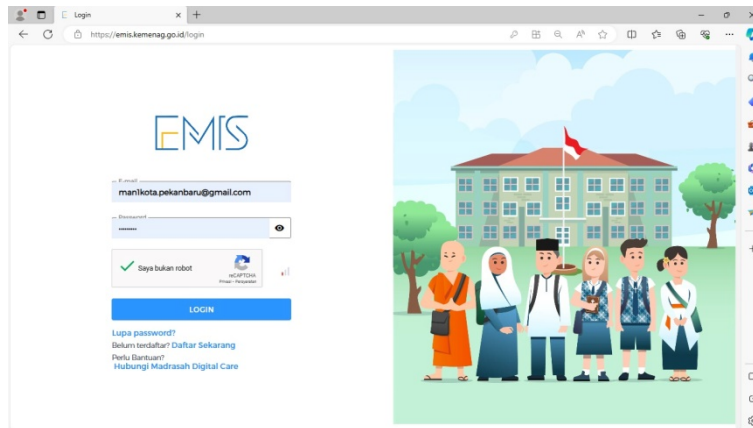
Login

https://emis.kemenag.go.id/login

EMIS

E-mail
man1kota.pekanbaru@gmail.com

Password
••••••••

Saya bukan robot
reCAPTCHA
Privasi - Persyaratan

LOGIN

Lupa password?

Belum terdaftar? Daftar Sekarang

Perlu Bantuan?
Hubungi Madrasah Digital Care